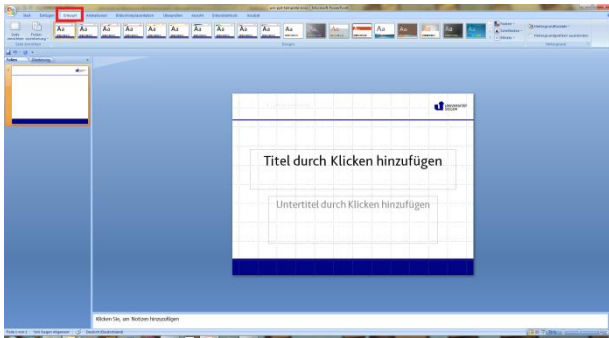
Start Einfügen Entwurf Animationen Bildschirmpräsentation Überprüfen Ansicht Entwicklertools Acrobat

Aa Aa Aa Aa Aa Aa Aa Aa Aa Aa Aa Aa Aa Aa Aa Aa Aa

Designs

Hintergrund

Folien Gliederung

UNIVERSITÄT SIEGEN

Titel durch Klicken hinzufügen

Untertitel durch Klicken hinzufügen

Klicken Sie, um Notizen hinzuzufügen

Folie 1 von 1 Deutsch (Deutschland)